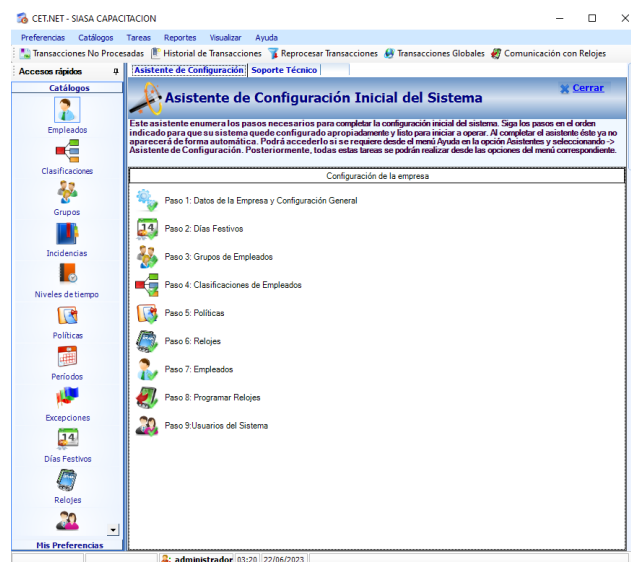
CET.NET - SIASA CAPACITACION

Preferencias Catálogos Tareas Reportes Visualizar Ayuda

Transacciones No Procesadas Historial de Transacciones Reprocesar Transacciones Transacciones Globales Comunicación con Relojes

Accesos rápidos

Catálogos

Empleados

Clasificaciones

Grupos

Incidencias

Niveles de tiempo

Políticas

Periodos

Excepciones

14

Días Festivos

Relojes

Mis Preferencias

Asistente de Configuración Soporte Técnico

Asistente de Configuración Inicial del Sistema

Cerrar

Este asistente enumera los pasos necesarios para completar la configuración inicial del sistema. Siga los pasos en el orden indicado para que su sistema quede configurado apropiadamente y listo para iniciar a operar. Al completar el asistente éste ya no aparecerá de forma automática. Podrá accederlo si se requiere desde el menú Ayuda en la opción Asistentes y seleccionando -> Asistente de Configuración. Posteriormente, todas estas tareas se podrán realizar desde las opciones del menú correspondiente.

Configuración de la empresa

Paso 1: Datos de la Empresa y Configuración General

14

Paso 2: Días Festivos

Paso 3: Grupos de Empleados

Paso 4: Clasificaciones de Empleados

Paso 5: Políticas

Paso 6: Relojes

Paso 7: Empleados

Paso 8: Programar Relojes

Paso 9:Usuarios del Sistema

administrador 03:20 22/06/2023